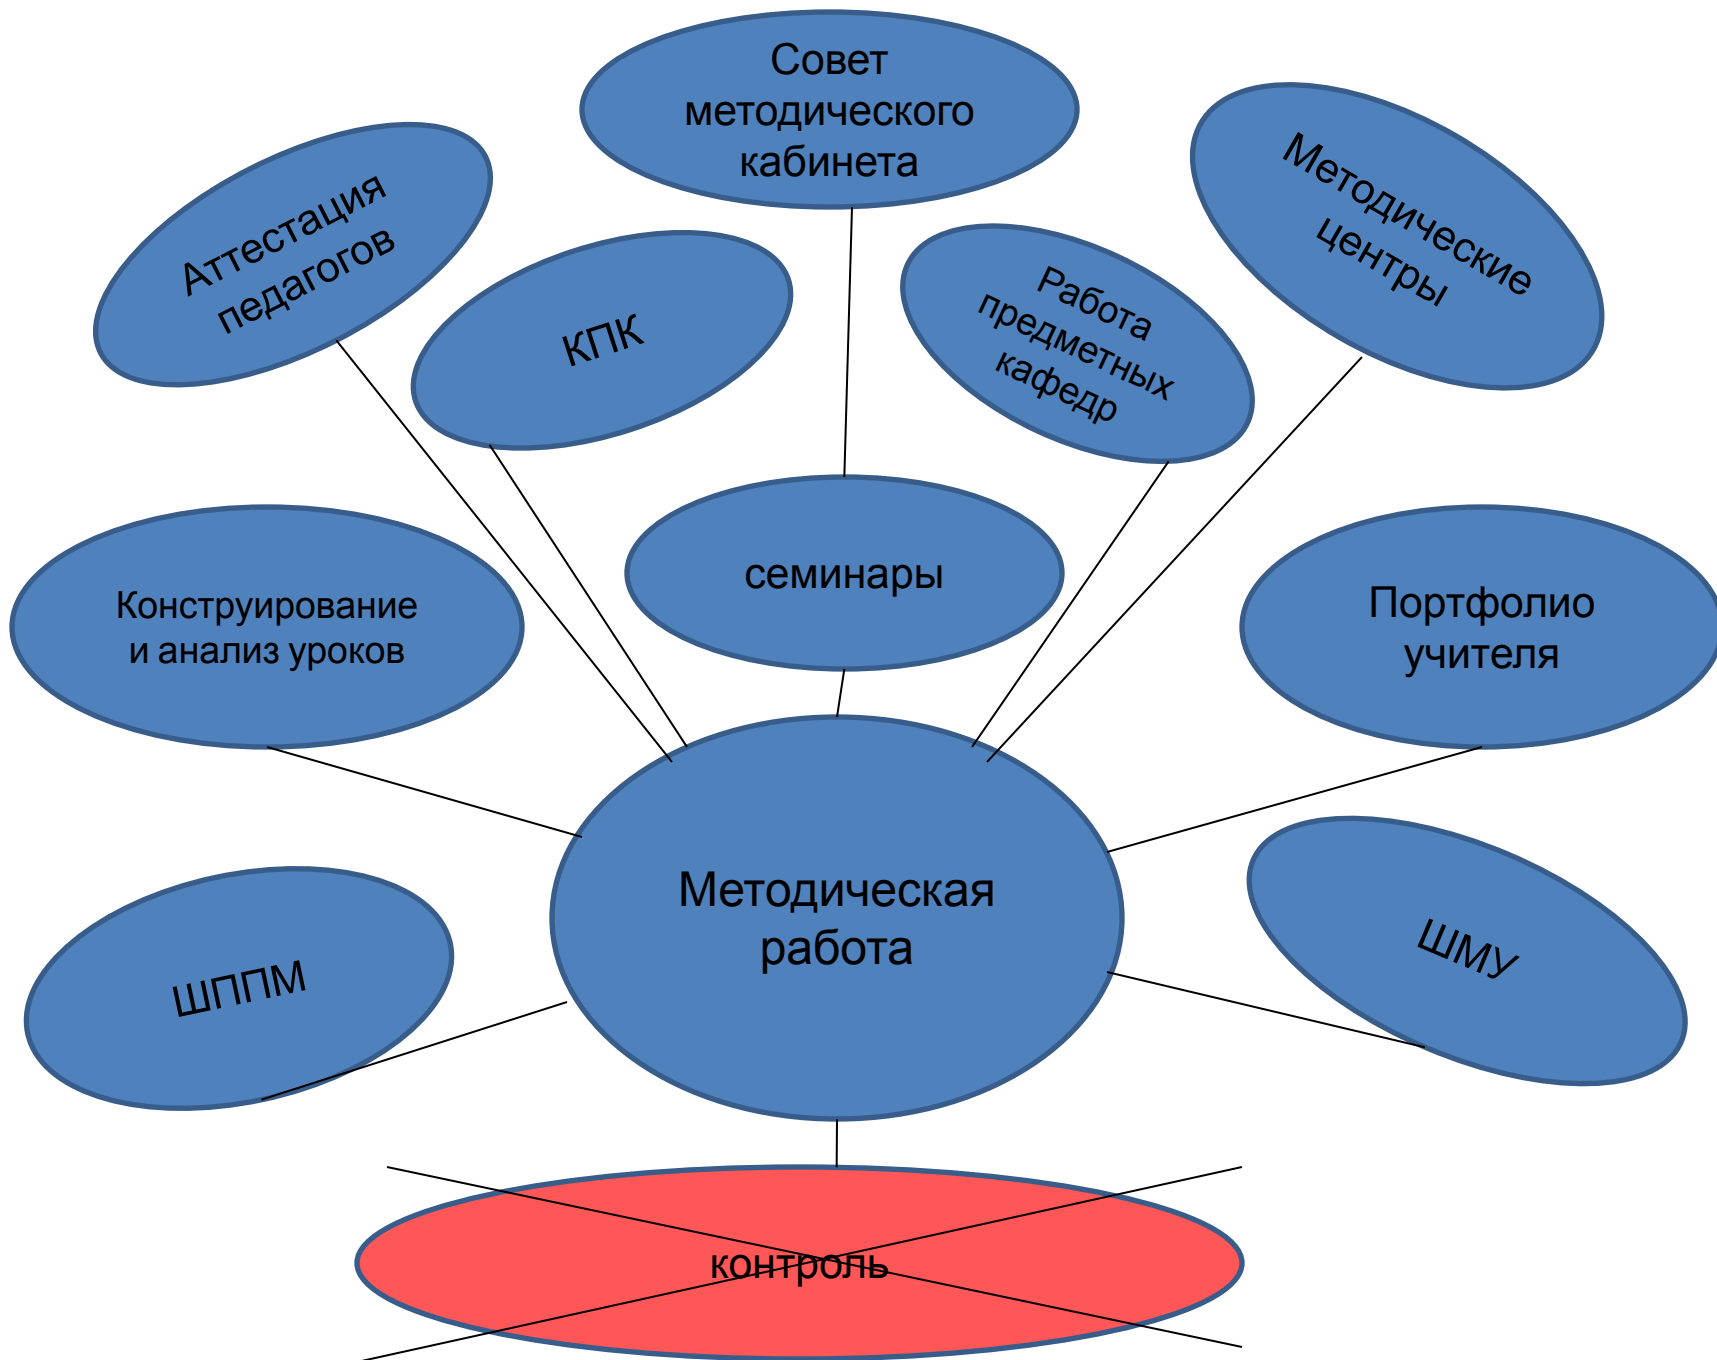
Совет методического кабинета

Аттестация педагогов

КПК

Работа предметных кафедр

Методические центры

семинары

Конструирование и анализ уроков

Портфолио учителя

Методическая работа

ШППМ

ШМУ

контроль